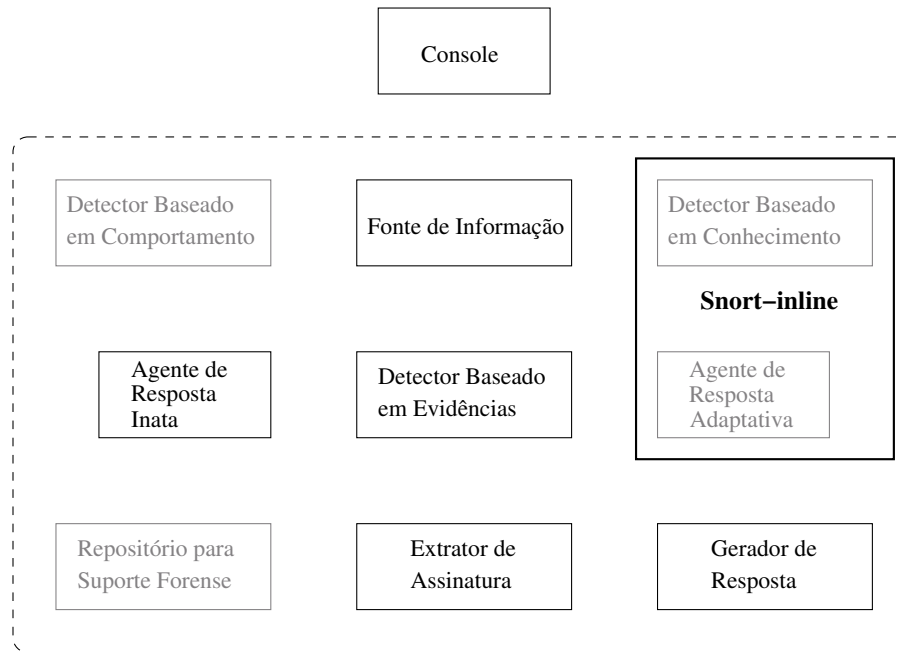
Console

Detector Baseado em Comportamento

Fonte de Informação

Detector Baseado em Conhecimento

Snort−inline

Agente de Resposta Inata

Detector Baseado em Evidências

Agente de Resposta Adaptativa

Repositório para Suporte Forense

Extrator de Assinatura

Gerador de Resposta